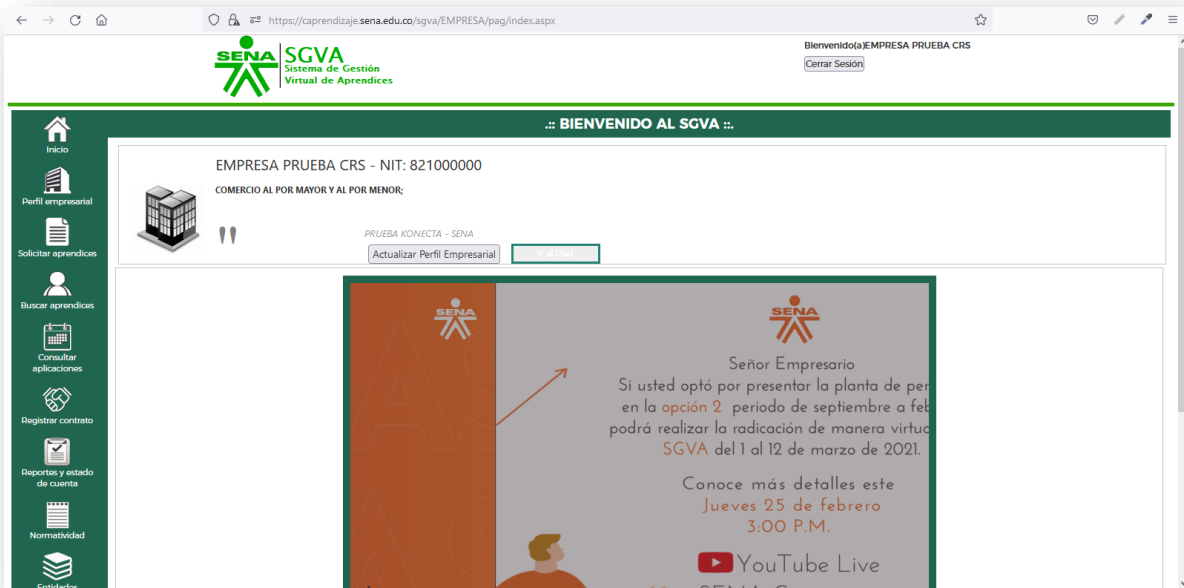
https://caprendizaje.sena.edu.co/sgva/EMPRESA/pag/index.aspx

SENA SGVA Sistema de Gestión Virtual de Aprendices

Bienvenido(a)EMPRESA PRUEBA CRS
Cerrar Sesión

Inicio
Perfil empresarial
Solicitar aprendices
Buscar aprendices
Consultar aplicaciones
Registrar contrato
Reportes y estado de cuenta
Normatividad
Entidades

.:: BIENVENIDO AL SGVA ::.

EMPRESA PRUEBA CRS - NIT: 821000000
COMERCIO AL POR MAYOR Y AL POR MENOR;

PRUEBA KONECTA - SENA
Actualizar Perfil Empresarial
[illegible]

SENA
SENA
Señor Empresario
Si usted optó por presentar la planta de per
en la opción 2 periodo de septiembre a feb
podrá realizar la radicación de manera virtu
SGVA del 1 al 12 de marzo de 2021.

Conoce más detalles este
Jueves 25 de febrero
3:00 P.M.

YouTube Live
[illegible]